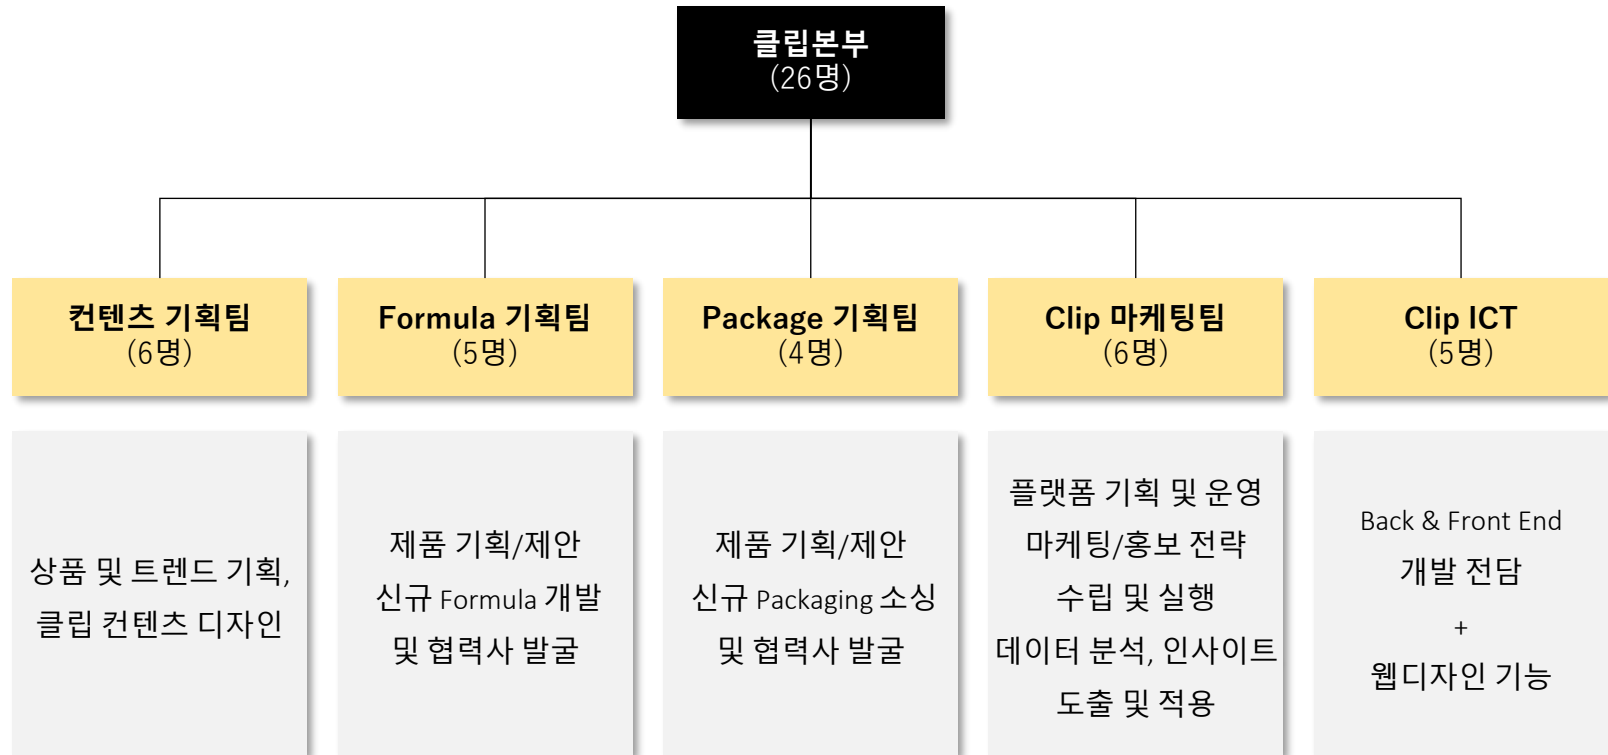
클립본부
(26명)

컨텐츠 기획팀
(6명)

Formula 기획팀
(5명)

Package 기획팀
(4명)

Clip 마케팅팀
(6명)

Clip ICT
(5명)

상품 및 트렌드 기획,
클립 컨텐츠 디자인

제품 기획/제안
신규 Formula 개발
및 협력사 발굴

제품 기획/제안
신규 Packaging 소싱
및 협력사 발굴

플랫폼 기획 및 운영
마케팅/홍보 전략
수립 및 실행
데이터 분석, 인사이트
도출 및 적용

Back & Front End
개발 전담
+
웹디자인 기능